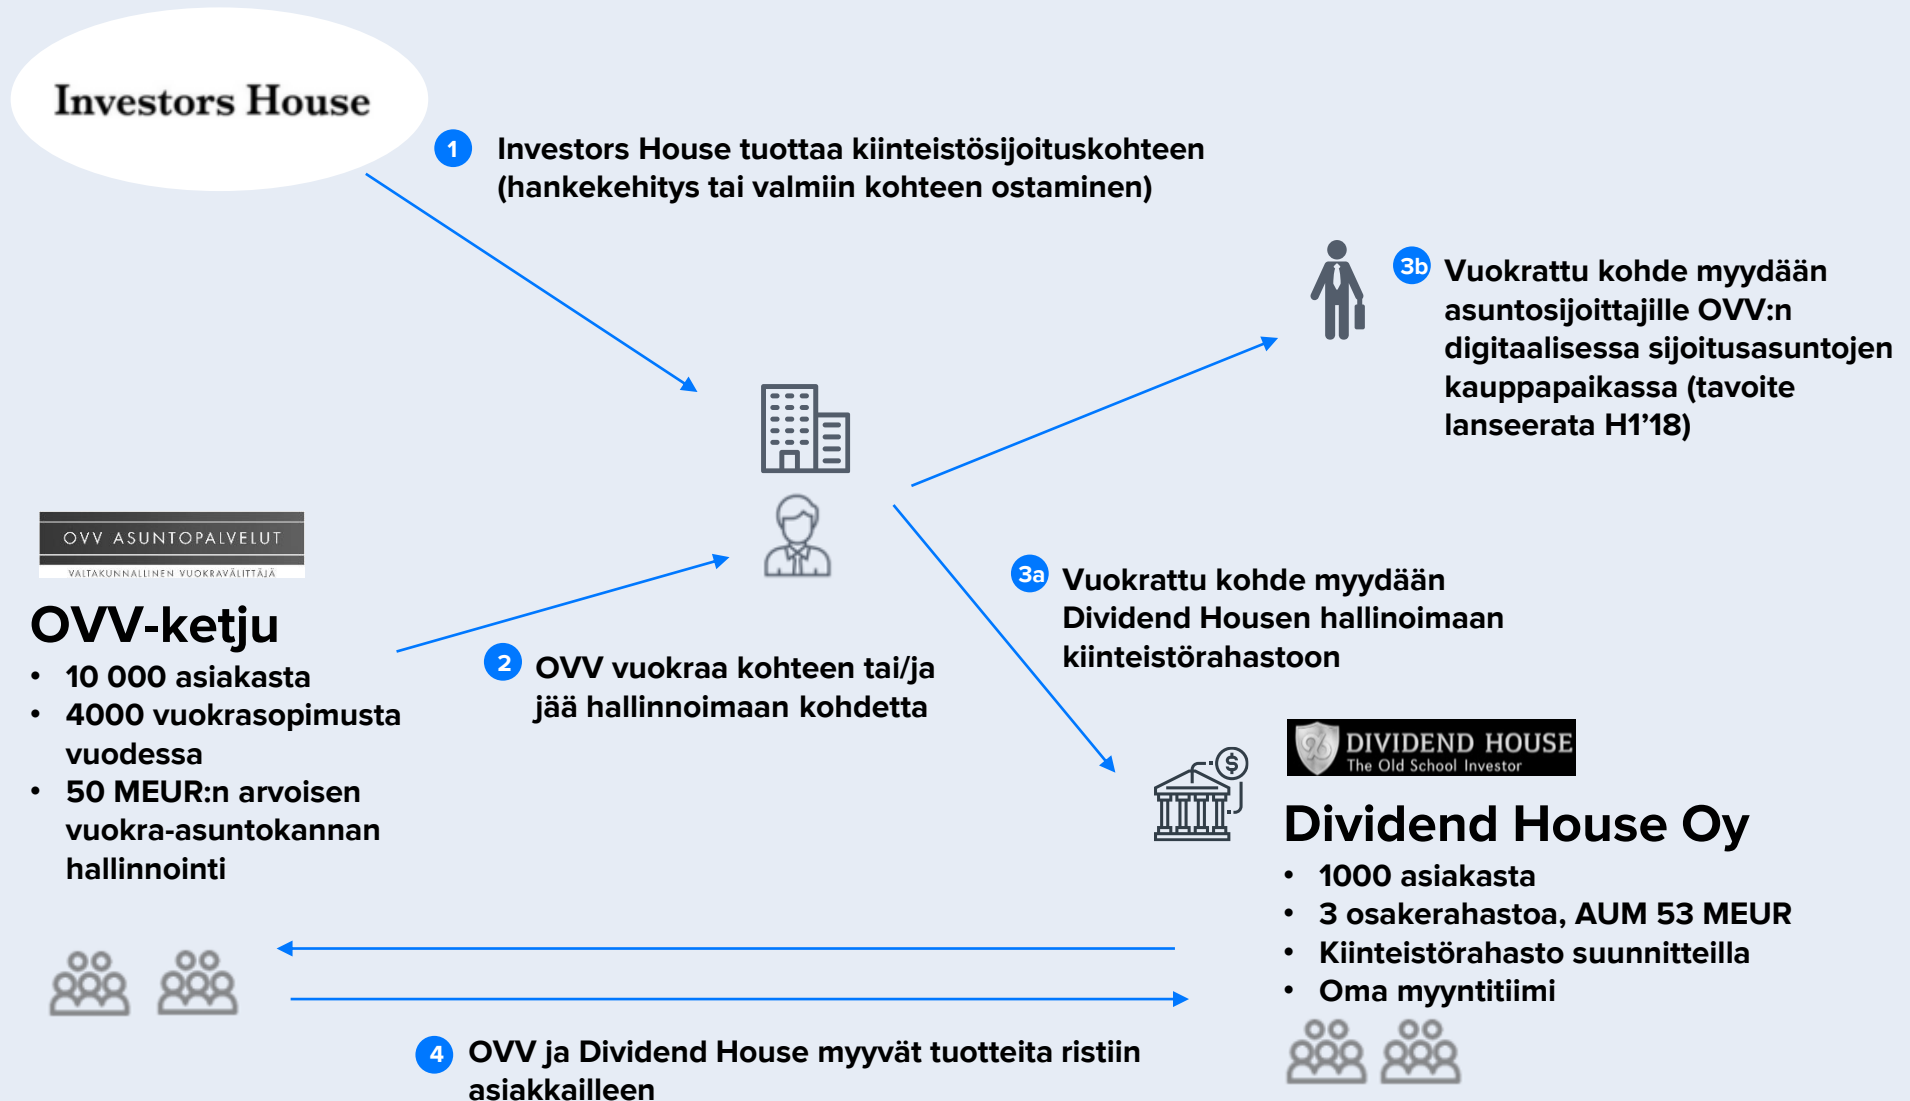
Investors House

1 Investors House tuottaa kiinteistösijoituskohteen (hankekehitys tai valmiin kohteen ostaminen)

3b Vuokrattu kohde myydään asuntosijoittajille OVV:n digitaalisessa sijoitusasuntojen kauppapaikassa (tavoite lanseerata H1’18)

OVV ASUNTOPALVELUT
VALTAKUNNALLINEN VUOKRAVÄLITTÄJÄ

OVV-ketju
• 10 000 asiakasta
• 4000 vuokrasopimusta vuodessa
• 50 MEUR:n arvoisen vuokra-asuntokannan hallinnointi

2 OVV vuokraa kohteen tai/ja jää hallinnoimaan kohdetta

3a Vuokrattu kohde myydään Dividend Housen hallinoimaan kiinteistörahastoon

DIVIDEND HOUSE
The Old School Investor

Dividend House Oy
• 1000 asiakasta
• 3 osakerahastoa, AUM 53 MEUR
• Kiinteistörahasto suunnitteilla
• Oma myyntitiimi

4 OVV ja Dividend House myyvät tuotteita ristiin asiakkailleen